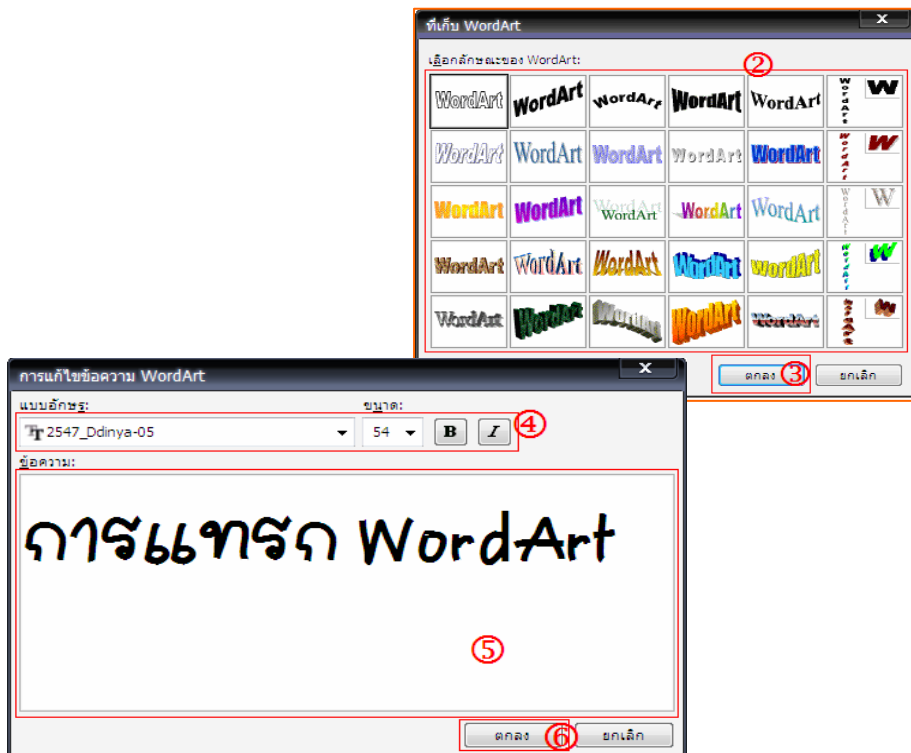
ที่เก็บ WordArt

เลือกลักษณะของ WordArt:

②

| WordArt | WordArt | WordArt | WordArt | WordArt | WordArt | W |
|---|---|---|---|---|---|---|
| WordArt | WordArt | WordArt | WordArt | WordArt | WordArt | W |
| WordArt | WordArt | WordArt | WordArt | WordArt | WordArt | W |
| WordArt | WordArt | WordArt | WordArt | WordArt | WordArt | W |
| WordArt | WordArt | WordArt | WordArt | WordArt | WordArt | W |

ตกลง ③ ยกเลิก

การแก้ไขข้อความ WordArt

แบบอักษร: ขนาด:

2547_Ddinya-05 54 B I ④

ข้อความ:

การแทรก WordArt

⑤

ตกลง ⑥ ยกเลิก